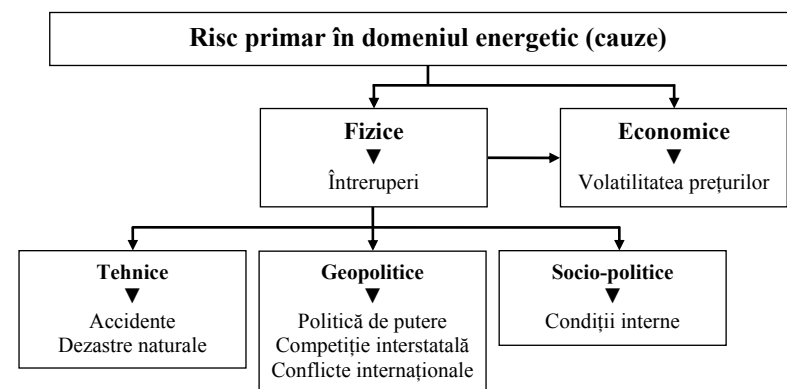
Risc primar în domeniul energetic (cauze)

Fizice
▼
Întreruperi

Economice
▼
Volatilitatea prețurilor

Tehnice
▼
Accidente
Dezastre naturale

Geopolitice
▼
Politică de putere
Competiție interstatală
Conflicte internaționale

Socio-politice
▼
Condiții interne